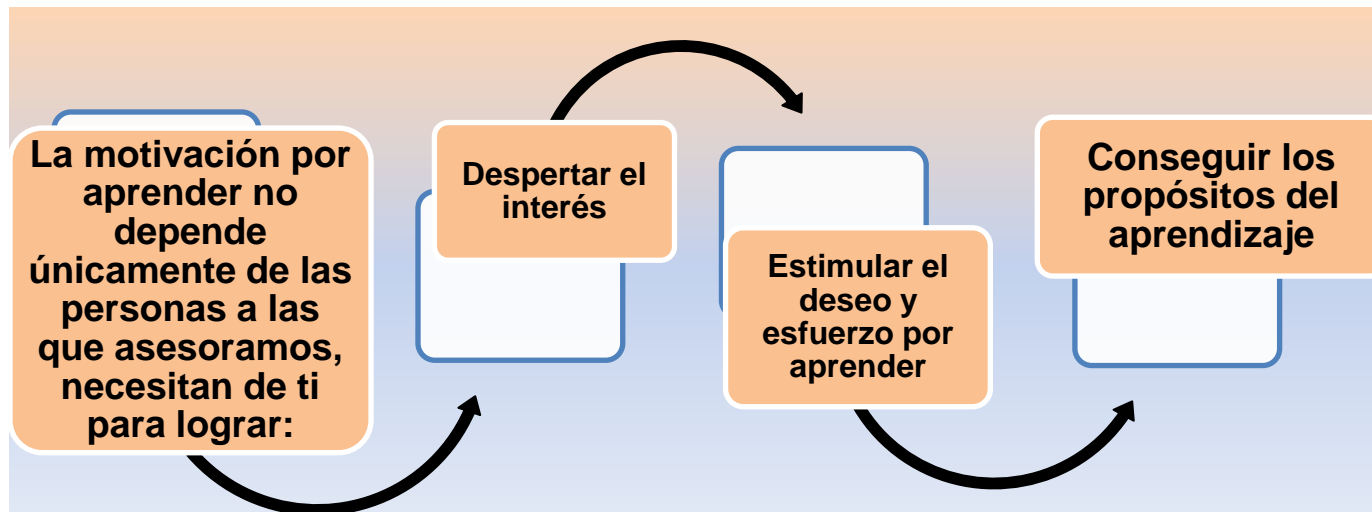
La motivación por aprender no depende únicamente de las personas a las que asesoramos, necesitan de ti para lograr:

Despertar el interés

Estimular el deseo y esfuerzo por aprender

Conseguir los propósitos del aprendizaje